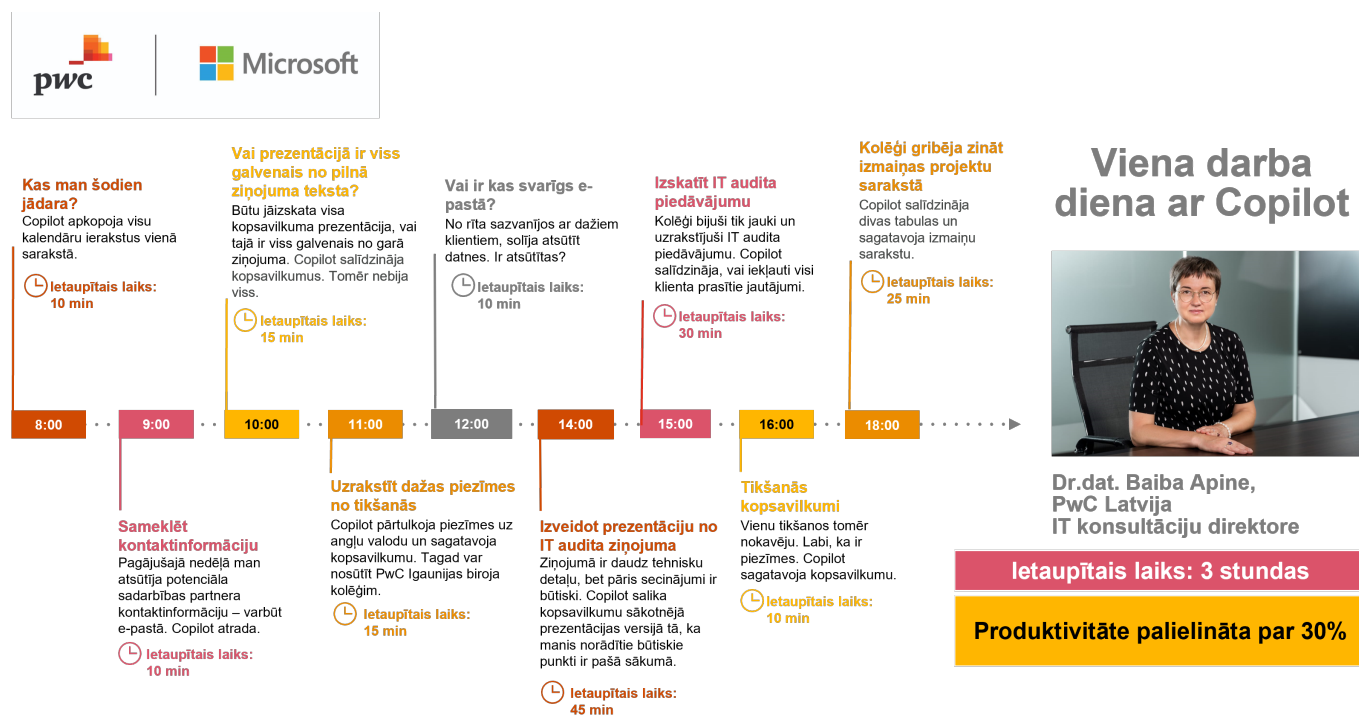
pwc

Microsoft

Kas man šodien jādara?
Copilot apkopoja visu kalendāru ierakstus vienā sarakstā.
Ietaupītais laiks: 10 min

Vai prezentācijā ir viss galvenais no pilnā ziņojuma teksta?
Būtu jāizskata visa kopsavilkuma prezentācija, vai tajā ir viss galvenais no garā ziņojuma. Copilot salīdzināja kopsavilkumus. Tomēr nebija viss.
Ietaupītais laiks: 15 min

Vai ir kas svarīgs e-pastā?
No rīta sazvanījos ar dažiem klientiem, solīja atsūtīt datnes. Ir atsūtītas?
Ietaupītais laiks: 10 min

Izskatīt IT audita piedāvājumu
Kolēģi bijuši tik jauki un uzrakstījuši IT audita piedāvājumu. Copilot salīdzināja, vai iekļauti visi klienta prasītie jautājumi.
Ietaupītais laiks: 30 min

Kolēģi gribēja zināt izmaiņas projektu sarakstā
Copilot salīdzināja divas tabulas un sagatavoja izmaiņu sarakstu.
Ietaupītais laiks: 25 min

Viena darba diena ar Copilot

8:00
9:00
10:00
11:00
12:00
14:00
15:00
16:00
18:00

Sameklēt kontaktinformāciju
Pagājušajā nedēļā man atsūtīja potenciāla sadarbības partnera kontaktinformāciju – varbūt e-pastā. Copilot atrada.
Ietaupītais laiks: 10 min

Uzrakstīt dažas piezīmes no tikšanās
Copilot pārtulkoja piezīmes uz angļu valodu un sagatavoja kopsavilkumu. Tagad var nosūtīt PwC Igaunijas biroja kolēģim.
Ietaupītais laiks: 15 min

Izveidot prezentāciju no IT audita ziņojuma
Ziņojumā ir daudz tehnisku detaļu, bet pāris secinājumi ir būtiski. Copilot salika kopsavilkumu sākotnējā prezentācijas versijā tā, ka manis norādītie būtiskie punkti ir pašā sākumā.
Ietaupītais laiks: 45 min

Tikšanās kopsavilkumi
Vienu tikšanos tomēr nokavēju. Labi, ka ir piezīmes. Copilot sagatavoja kopsavilkumu.
Ietaupītais laiks: 10 min

Dr.dat. Baiba Apine,
PwC Latvija
IT konsultāciju direktore

Ietaupītais laiks: 3 stundas

Produktivitāte palielināta par 30%